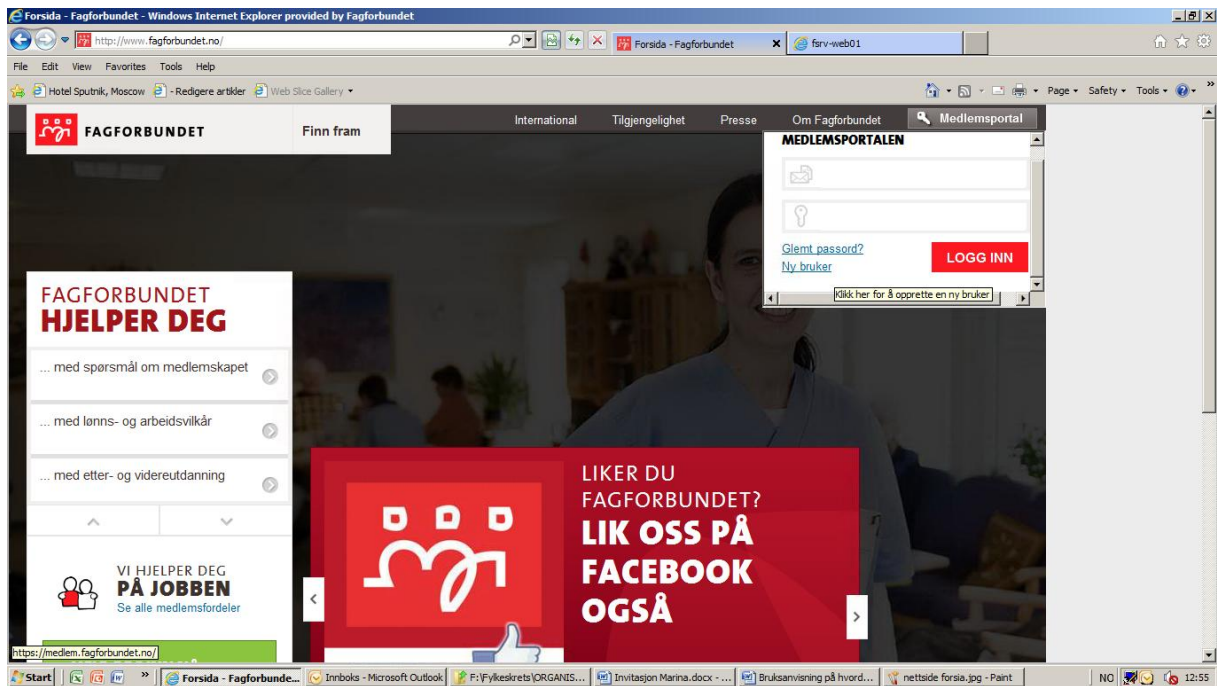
Forsida - Fagforbundet - Windows Internet Explorer provided by Fagforbundet

http://www.fagforbundet.no/

Forsida - Fagforbundet

fsrv-web01

File Edit View Favorites Tools Help

Hotel Sputnik, Moscow - Redigere artikler Web Slice Gallery

Page Safety Tools

FAGFORBUNDET

Finn fram

International Tilgjengelighet Presse Om Fagforbundet Medlemsportal

MEDLEMSPORTALEN

Glemt passord?
Ny bruker

LOGG INN

Klikk her for å opprette en ny bruker

FAGFORBUNDET
HJELPER DEG

... med spørsmål om medlemskapet

... med lønns- og arbeidsvilkår

... med etter- og videreutdanning

VI HJELPER DEG
PÅ JOBBEN
Se alle medlemsfordeler

LIKER DU
FAGFORBUNDET?
LIK OSS PÅ
FACEBOOK
OGSÅ

https://medlem.fagforbundet.no/

Start Forsida - Fagforbunde... Innboks - Microsoft Outlook F:\Fylkeskrets\ORGANIS... Invitasjon Marina.docx - ... Bruksanvisning på hvord... nettside forsia.jpg - Paint NO 12:55